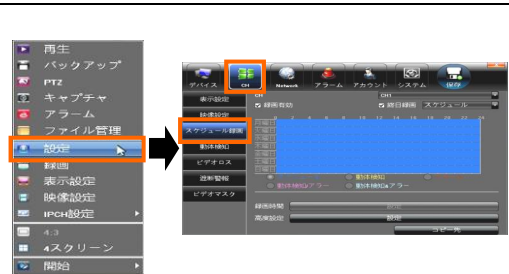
再生
バックアップ
PTZ
キャプチャ
アラーム
ファイル管理
設定
録画
表示設定
映像設定
IPCH設定
4:3
4スクリーン
開始

デバイス
CH
Network
アラーム
アカウント
システム
保存
表示設定
映像設定
スケジュール録画
動体検知
ビデオロス
遮断警報
ビデオマスク
CH
CH1
録画有効
自動録画
スケジュール
動体検知
動体検知アラーム
動体検知アラー
録画時間
高度設定
設定
コピー先